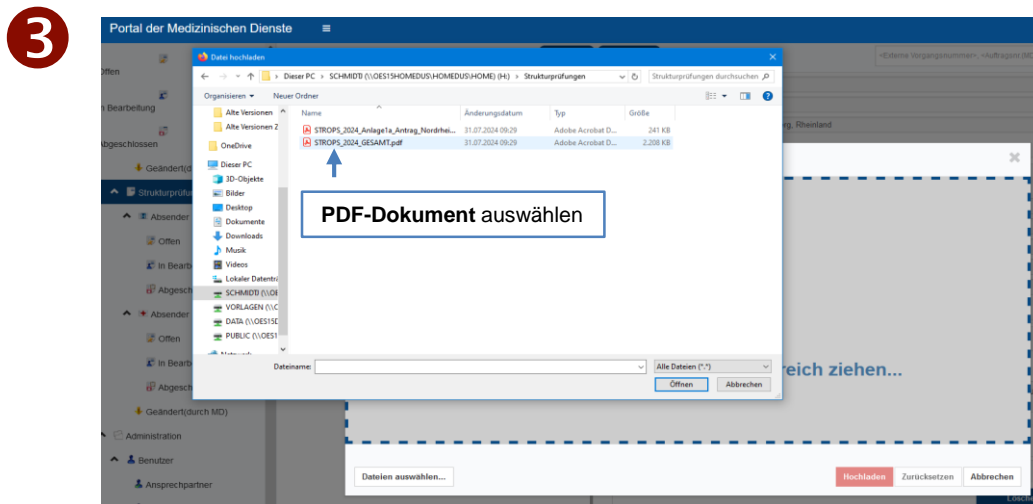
3

Portal der Medizinischen Dienste

Offen

In Bearbeitung

Abgeschlossen

Geändert(d

Strukturprüfu

Absender

Offen

In Bearb

Abgesch

Absender

Offen

In Bearb

Abgesch

Geändert(durch MD)

Administration

Benutzer

Ansprechpartner

<Externe Vorgangsnummer>, <Auftragsnr.

rg, Rheinland

Datei hochladen

Dieser PC › SCHMIDTI (\\OES15HOMEDUS\HOMEDUS\HOME) (H:) › Strukturprüfungen

Strukturprüfungen durchsuchen

Organisieren ▾ Neuer Ordner

Alte Versionen

Alte Versionen 2

OneDrive

Dieser PC

3D-Objekte

Bilder

Desktop

Dokumente

Downloads

Musik

Videos

Lokaler Datentr

SCHMIDTI (\\OE

VORLAGEN (\\C

DATA (\\OES15D

PUBLIC (\\OES1

| Name | Änderungsdatum | Typ | Größe |
|---|---|---|---|
| STROPS_2024_Anlage1a_Antrag_Nordrhei... | 31.07.2024 09:29 | Adobe Acrobat D... | 241 KB |
| STROPS_2024_GESAMT.pdf | 31.07.2024 09:29 | Adobe Acrobat D... | 2.208 KB |

**PDF-Dokument** auswählen

Dateiname:

Alle Dateien (*.*)

Öffnen

Abbrechen

reich ziehen...

Dateien auswählen...

Hochladen

Zurücksetzen

Abbrechen